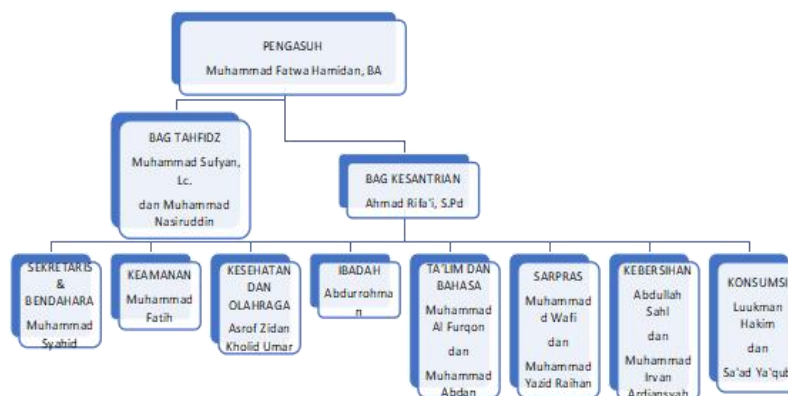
PENGASUH
Muhammad Fatwa Hamidan, BA

BAG TAHFIDZ
Muhammad Sufyan, Lc.
dan Muhammad Nasiruddin

BAG KESANTRIAN
Ahmad Rifa'i, S.Pd

SEKRETARIS & BENDAHARA
Muhammad Syahid

KEAMANAN
Muhammad Fatih

KESEHATAN DAN OLAHRAGA
Asrof Zidan Kholid Umar

IBADAH
Abdurrohma n

TA'LIM DAN BAHASA
Muhammad Al Furqon
dan
Muhammad Abdan

SARPRAS
Muhammad d Wafi
dan
Muhammad Yazid Raihan

KEBERSIHAN
Abdullah Sahl
dan
Muhammad Irvan Ardiansyah

KONSUMSI
Luukman Hakim
dan
Sa'ad Ya'qub